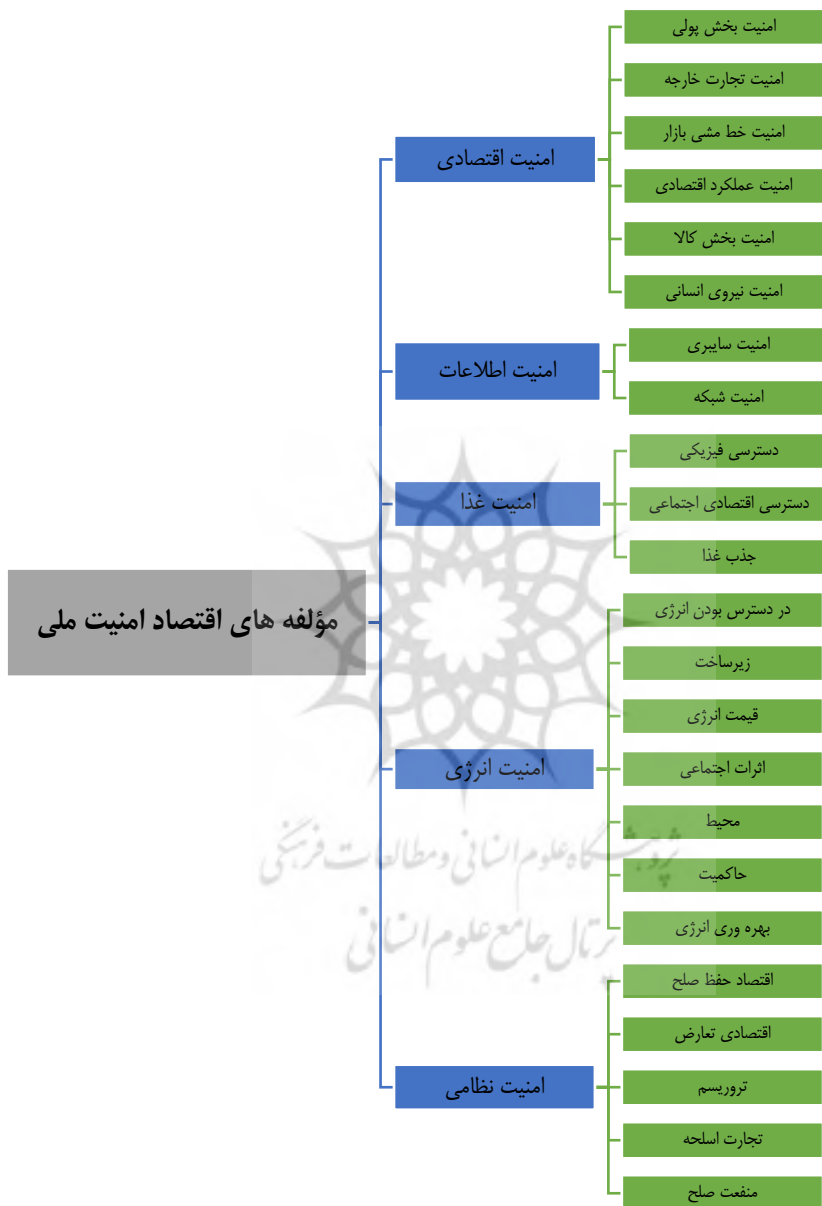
مؤلفه های اقتصاد امنیت ملی

امنیت اقتصادی
امنیت بخش پولی
امنیت تجارت خارجه
امنیت خط مشی بازار
امنیت عملکرد اقتصادی
امنیت بخش کالا
امنیت نیروی انسانی

امنیت اطلاعات
امنیت سایبری
امنیت شبکه

امنیت غذا
دسترسی فیزیکی
دسترسی اقتصادی اجتماعی
جذب غذا

امنیت انرژی
در دسترس بودن انرژی
زیرساخت
قیمت انرژی
اثرات اجتماعی
محیط
حاکمیت
بهره وری انرژی

امنیت نظامی
اقتصاد حفظ صلح
اقتصادی تعارض
تروریسم
تجارت اسلحه
منفعت صلح

پژوهشگاه علوم انسانی و مطالعات فرهنگی
پرتال جامع علوم انسانی